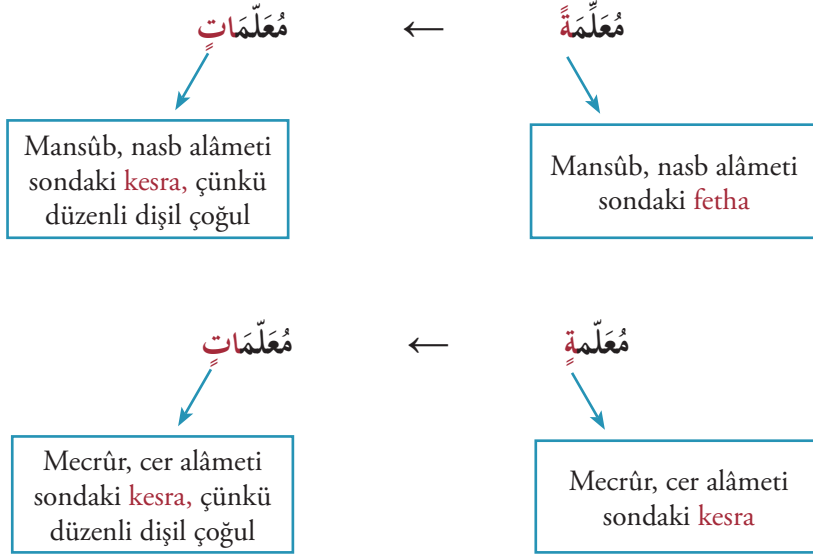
مُعَلِّمَةً → مُعَلِّمَاتٍ

Mansûb, nasb alâmeti sondaki fetha

Mansûb, nasb alâmeti sondaki kesra, çünkü düzenli dişil çoğul

مُعَلِّمَةٍ → مُعَلِّمَاتٍ

Mecrûr, cer alâmeti sondaki kesra

Mecrûr, cer alâmeti sondaki kesra, çünkü düzenli dişil çoğul